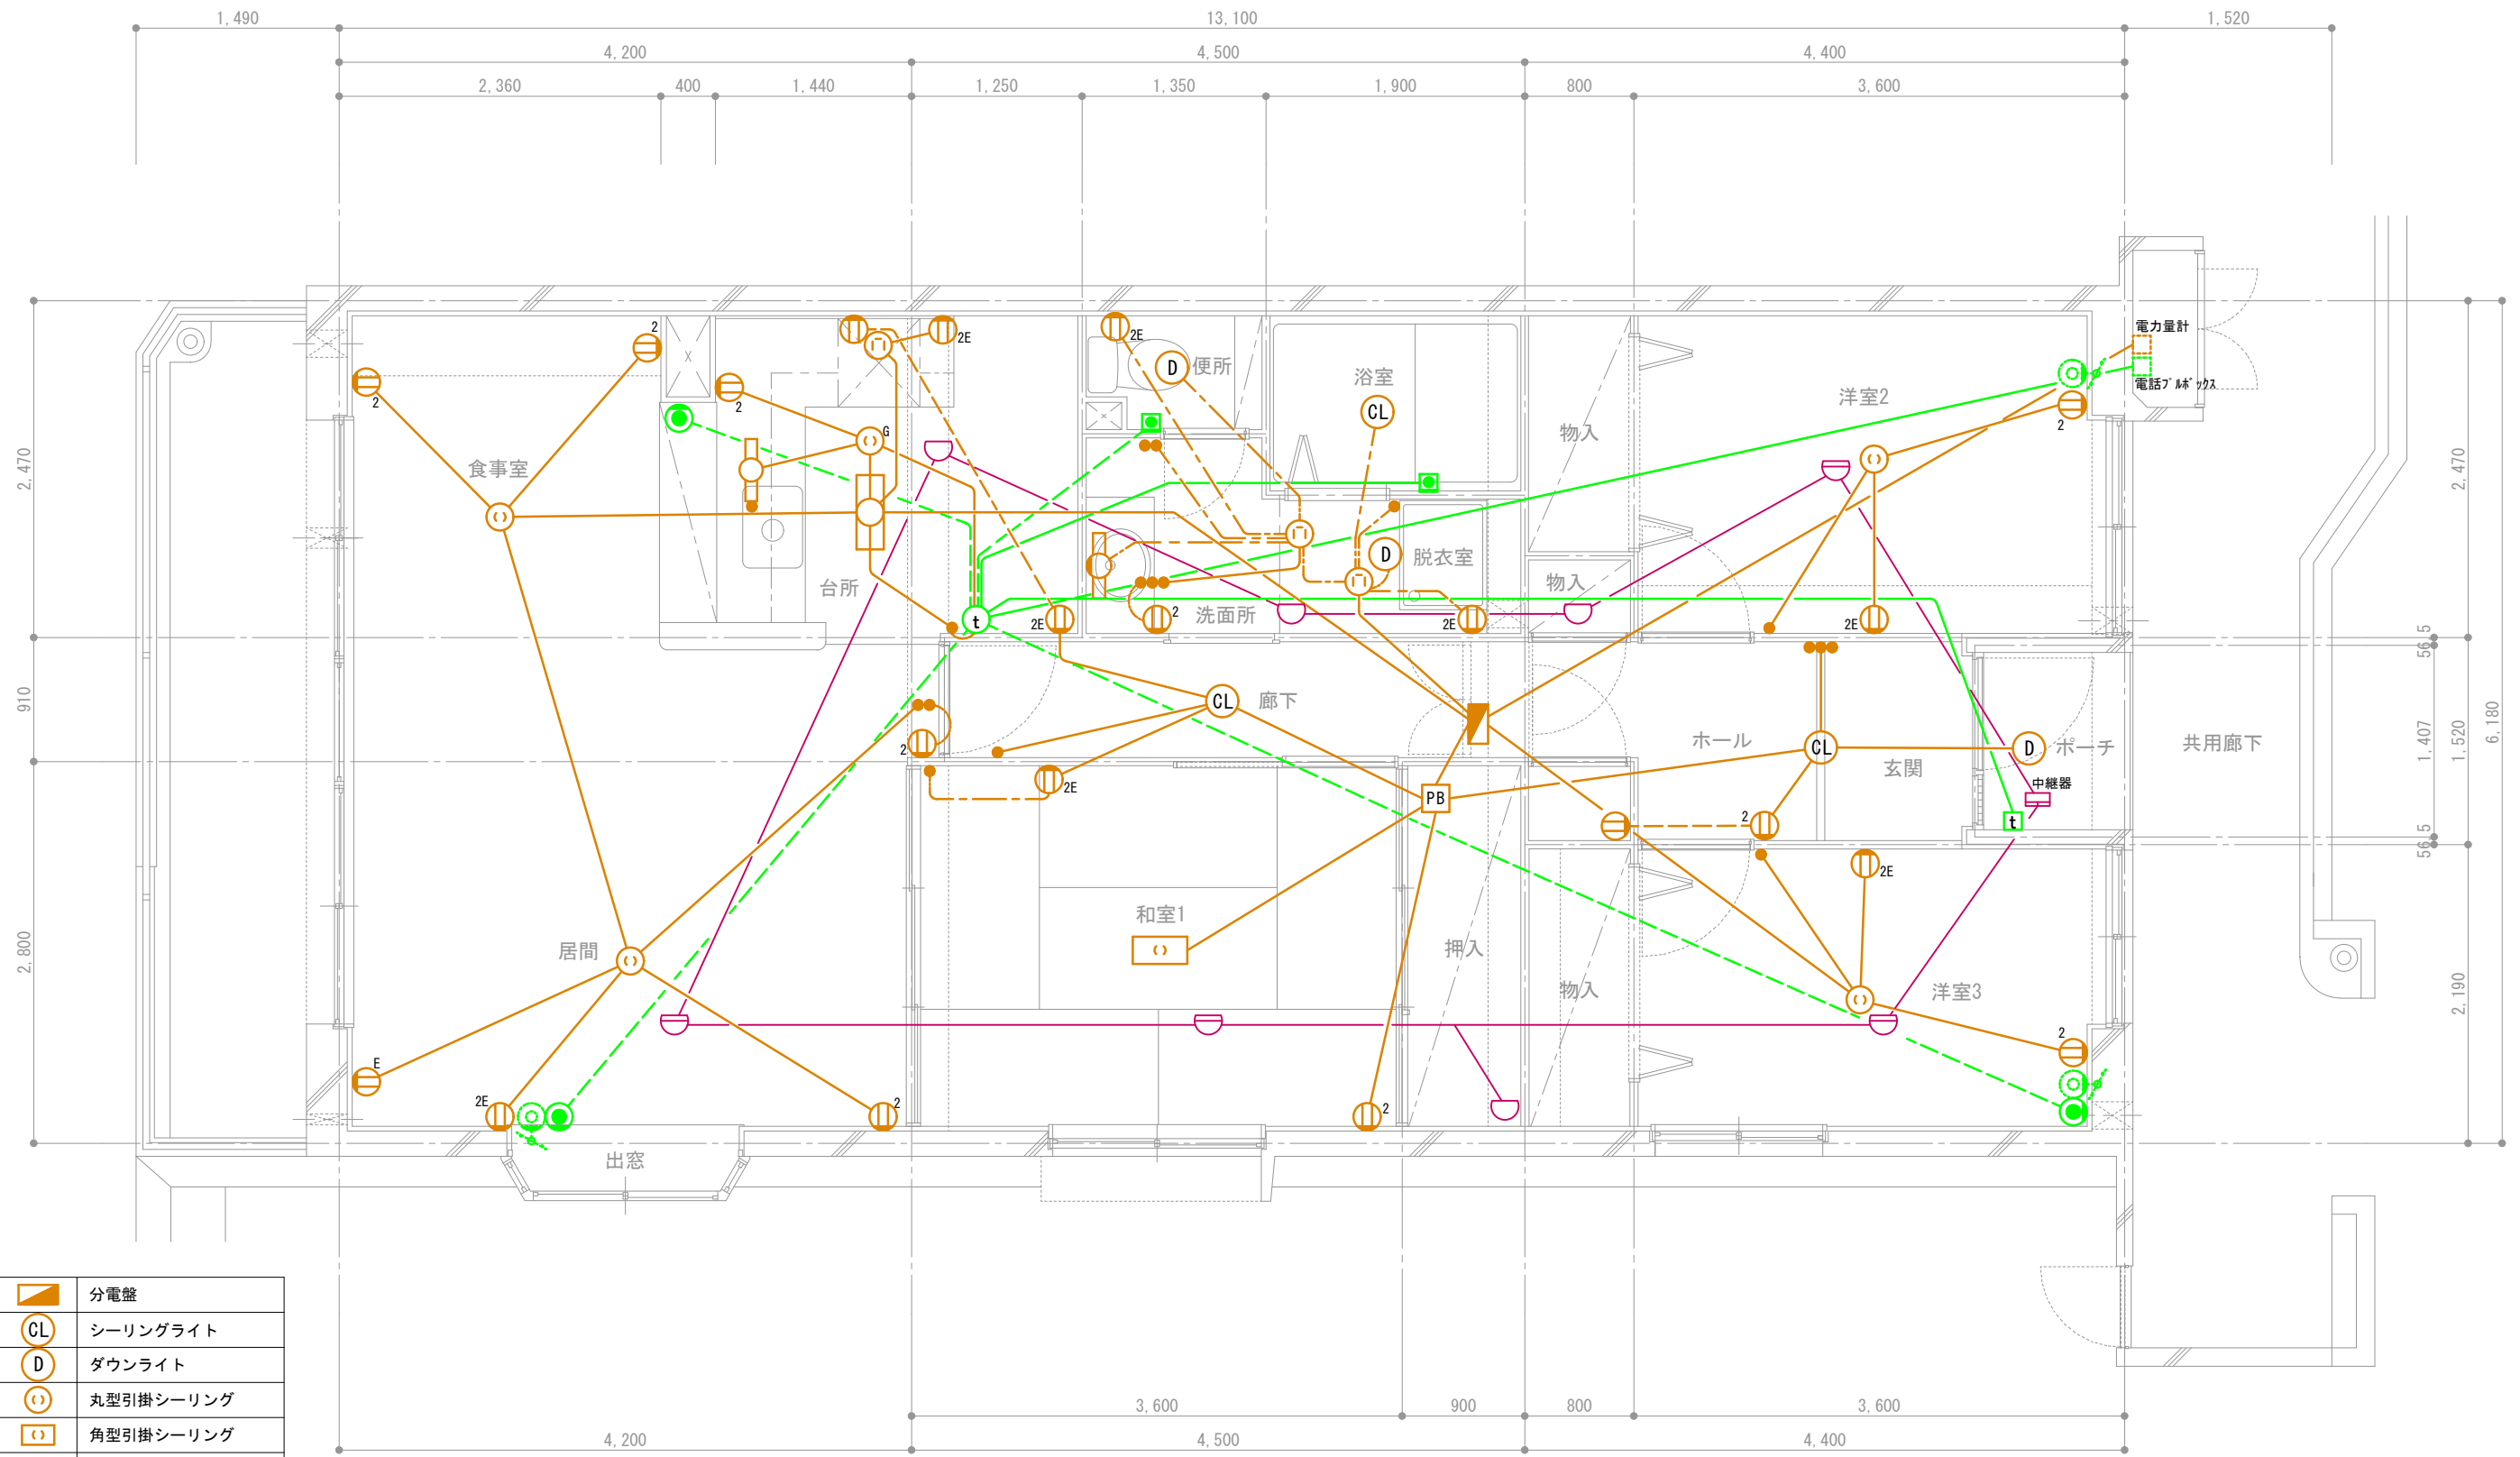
1,490
13,100
1,520
4,200
4,500
4,400
2,360
400
1,440
1,250
1,350
1,900
800
3,600

2,470
910
2,800
2,470
6,180
56.5
1,407
1,520
56.5
2,190

電力量計
電話ブルボックス
食事室
台所
便所
浴室
CL
D
脱衣室
洗面所
物入
物入
洋室2
廊下
CL
ホール
CL
玄関
D
ポーチ
共用廊下
中継器
PB
t
t
和室1
押入
物入
洋室3
居間
出窓
2
2
2E
2E
G
2E
2
2E
2E
2E
2
2
2E
2E
2
2E
2
E
2E
2
2
2

3,600
900
800
3,600
4,200
4,500
4,400

| | 分電盤 |
|---|---|
| CL | シーリングライト |
| D | ダウンライト |
| | 丸型引掛シーリング |
| | 角型引掛シーリング |